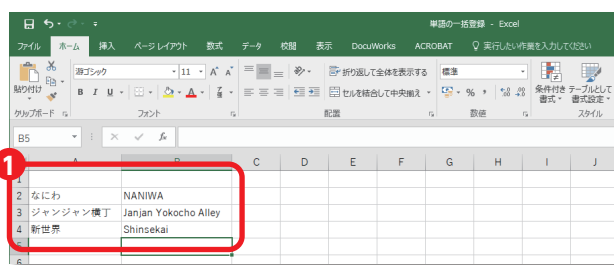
単語の一括登録 - Excel

ファイル ホーム 挿入 ページ レイアウト 数式 データ 校閲 表示 DocuWorks ACROBAT 実行したい作業を入力してください

貼り付け 游ゴシック 11 A A B I U A ア 折り返して全体を表示する セルを結合して中央揃え 標準 % , 条件付き書式 テーブルとして書式設定

クリップボード フォント 配置 数値 スタイル

B5 fx

1

| | A | B | C | D | E | F | G | H | I | J |
|---|---|---|---|---|---|---|---|---|---|---|
| 1 | | | | | | | | | | |
| 2 | なにわ | NANIWA | | | | | | | | |
| 3 | ジャンジャン横丁 | Janjan Yokocho Alley | | | | | | | | |
| 4 | 新世界 | Shinsekai | | | | | | | | |
| 5 | | | | | | | | | | |